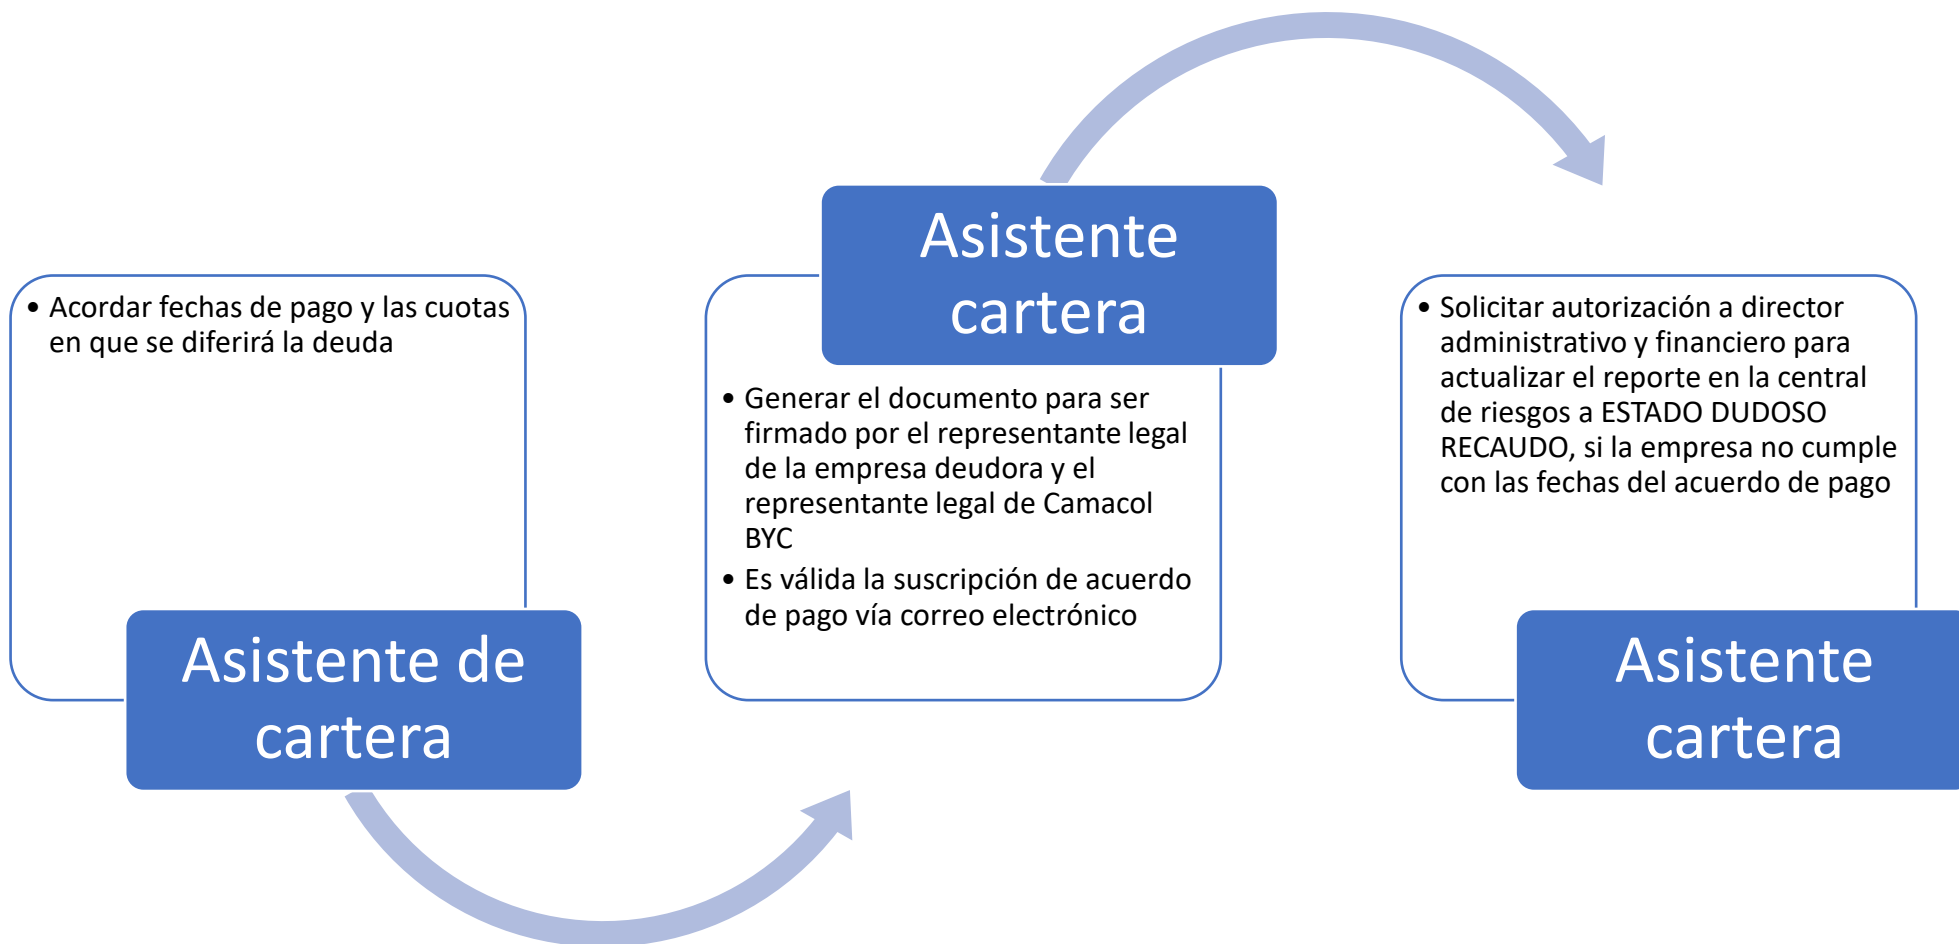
• Acordar fechas de pago y las cuotas en que se diferirá la deuda

Asistente de cartera

Asistente cartera

• Generar el documento para ser firmado por el representante legal de la empresa deudora y el representante legal de Camacol BYC
• Es válida la suscripción de acuerdo de pago vía correo electrónico

• Solicitar autorización a director administrativo y financiero para actualizar el reporte en la central de riesgos a ESTADO DUDOSO RECAUDO, si la empresa no cumple con las fechas del acuerdo de pago

Asistente cartera